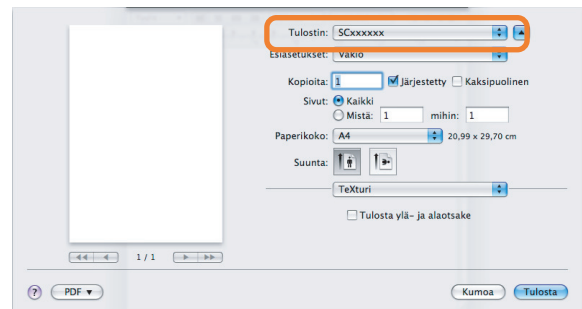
Tulostin: SCxxxxxx

Esiasetukset: Vakio

Kopioita: 1 Järjestetty Kaksipuolinen

Sivut: Kaikki

Mistä: 1 mihin: 1

Paperikoko: A4 20,99 x 29,70 cm

Suunta:

TeXturi

Tulosta ylä- ja alaotsake

1 / 1

? PDF ▼

Kumoa Tulosta